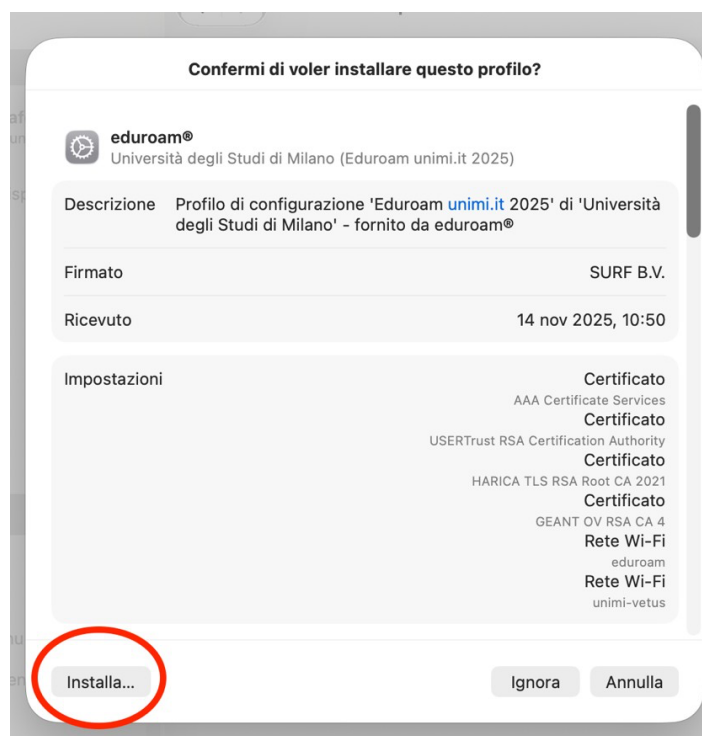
Confermi di voler installare questo profilo?

eduroam®
Università degli Studi di Milano (Eduroam unimi.it 2025)

| | |
|---|---|
| Descrizione | Profilo di configurazione 'Eduroam unimi.it 2025' di 'Università degli Studi di Milano' - fornito da eduroam® |
| Firmato | SURF B.V. |
| Ricevuto | 14 nov 2025, 10:50 |

Impostazioni
Certificato
AAA Certificate Services
Certificato
USERTrust RSA Certification Authority
Certificato
HARICA TLS RSA Root CA 2021
Certificato
GEANT OV RSA CA 4
Rete Wi-Fi
eduroam
Rete Wi-Fi
unimi-vetus

Installa...
Ignora
Annulla